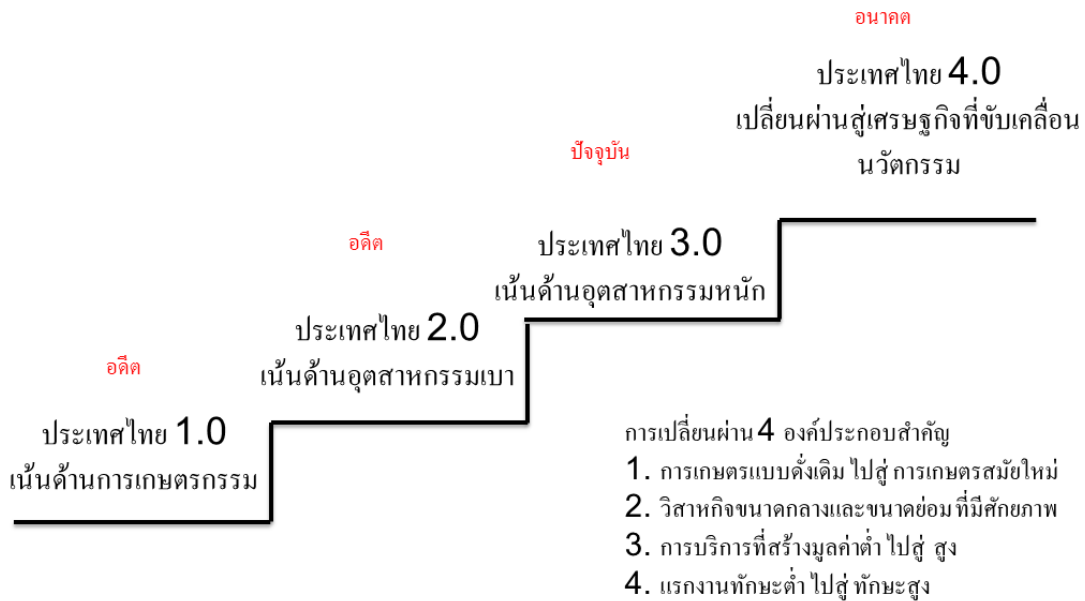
อนาคต

ประเทศไทย 4.0
เปลี่ยนผ่านสู่เศรษฐกิจที่ขับเคลื่อนนวัตกรรม

ปัจจุบัน

ประเทศไทย 3.0
เน้นด้านอุตสาหกรรมหนัก

อดีต

ประเทศไทย 2.0
เน้นด้านอุตสาหกรรมเบา

อดีต

ประเทศไทย 1.0
เน้นด้านการเกษตรกรรม

การเปลี่ยนผ่าน 4 องค์ประกอบสำคัญ
1. การเกษตรแบบดั้งเดิม ไปสู่ การเกษตรสมัยใหม่
2. วิสาหกิจขนาดกลางและขนาดย่อม ที่มีศักยภาพ
3. การบริการที่สร้างมูลค่าต่ำ ไปสู่ สูง
4. แรกงานทักษะต่ำ ไปสู่ ทักษะสูง